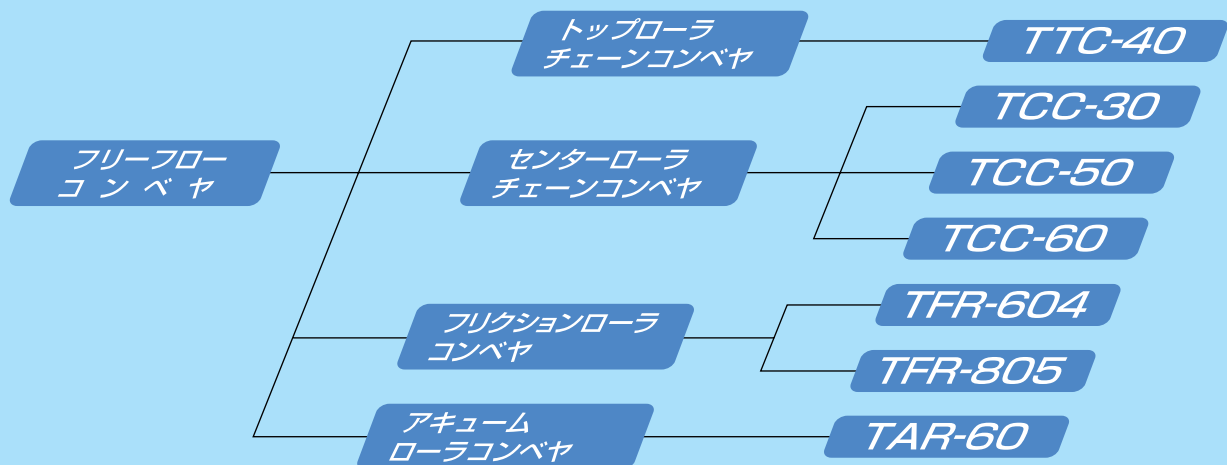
フリーフロー
コ ン ベ ヤ

トップローラ
チェーンコンベヤ

TTC-40

センターローラ
チェーンコンベヤ

TCC-30

TCC-50

TCC-60

フリクションローラ
コンベヤ

TFR-604

TFR-805

アキューム
ローラコンベヤ

TAR-60